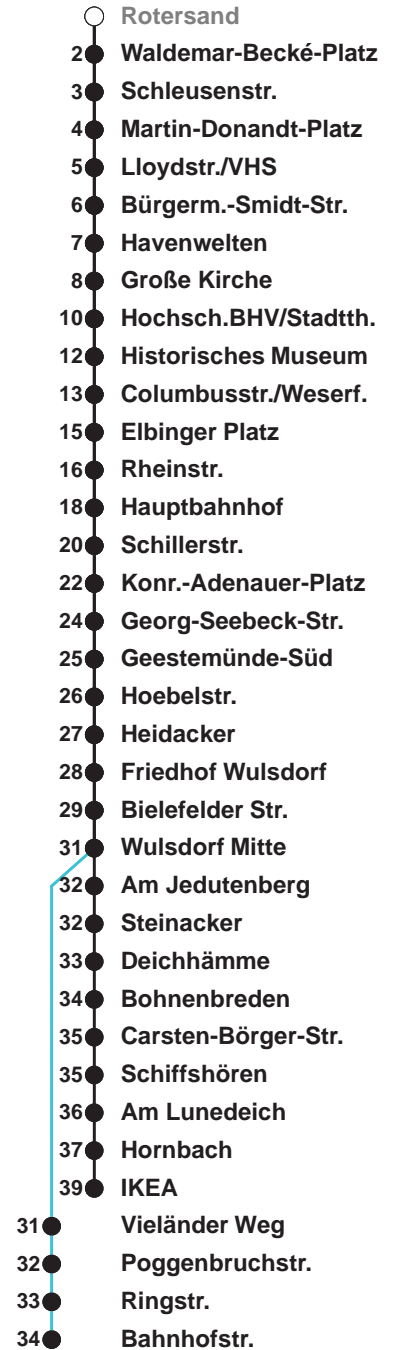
Rotersand
2 Waldemar-Becké-Platz
3 Schleusenstr.
4 Martin-Donandt-Platz
5 Lloydstr./VHS
6 Bürgerm.-Smidt-Str.
7 Havenwelten
8 Große Kirche
10 Hochsch.BHV/Stadtth.
12 Historisches Museum
13 Columbusstr./Weserf.
15 Elbinger Platz
16 Rheinstr.
18 Hauptbahnhof
20 Schillerstr.
22 Konr.-Adenauer-Platz
24 Georg-Seebeck-Str.
25 Geestemünde-Süd
26 Hoebelstr.
27 Heidacker
28 Friedhof Wulsdorf
29 Bielefelder Str.
31 Wulsdorf Mitte
32 Am Jedutenberg
32 Steinacker
33 Deichhämme
34 Bohnenbreden
35 Carsten-Börger-Str.
35 Schiffshören
36 Am Lunedeich
37 Hornbach
39 IKEA
31 Vieländer Weg
32 Poggenbruchstr.
33 Ringstr.
34 Bahnhofstr.